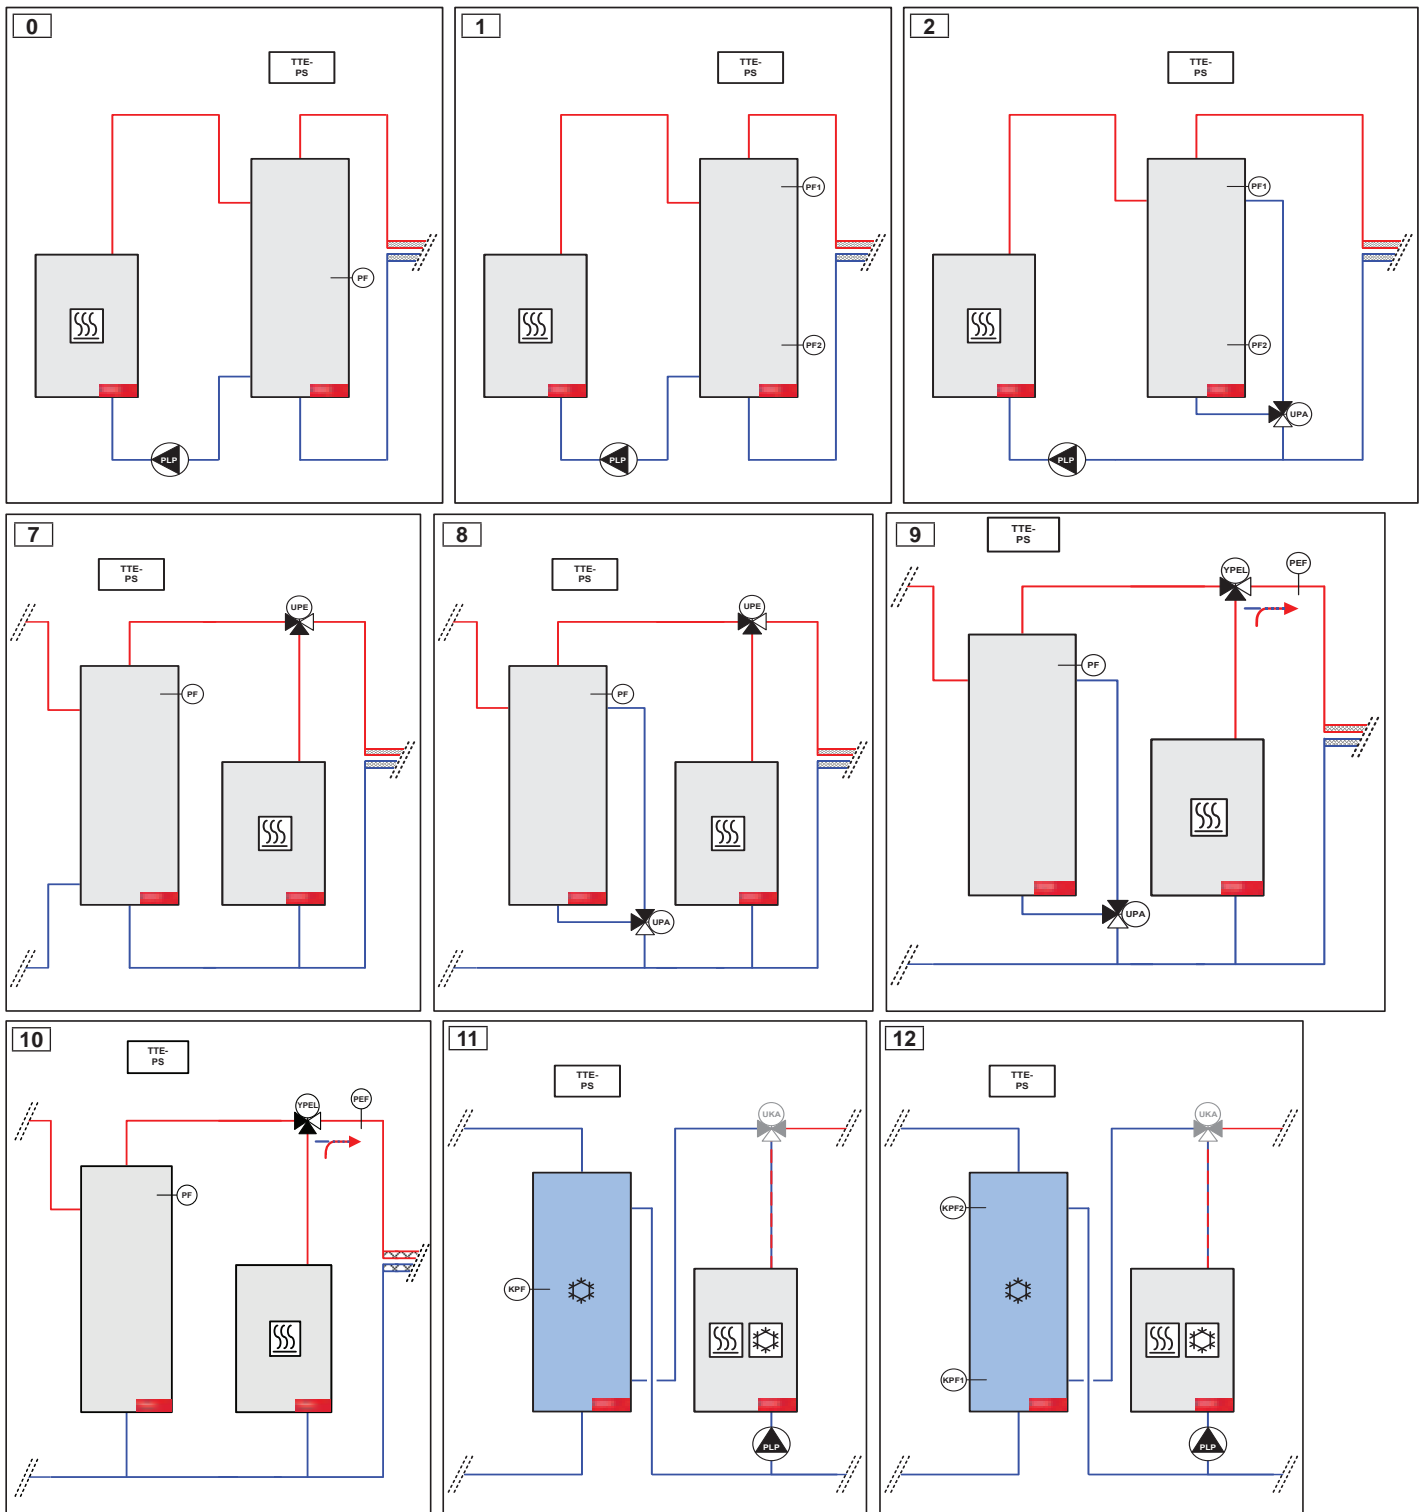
0

TTE-PS

PF

PLP

1

TTE-PS

PF1

PF2

PLP

2

TTE-PS

PF1

PF2

UPA

PLP

7

TTE-PS

UPE

PF

8

TTE-PS

UPE

PF

UPA

9

TTE-PS

YPEL

PEF

PF

UPA

10

TTE-PS

YPEL

PEF

PF

11

TTE-PS

UKA

KPF

PLP

12

TTE-PS

UKA

KPF2

KPF1

PLP